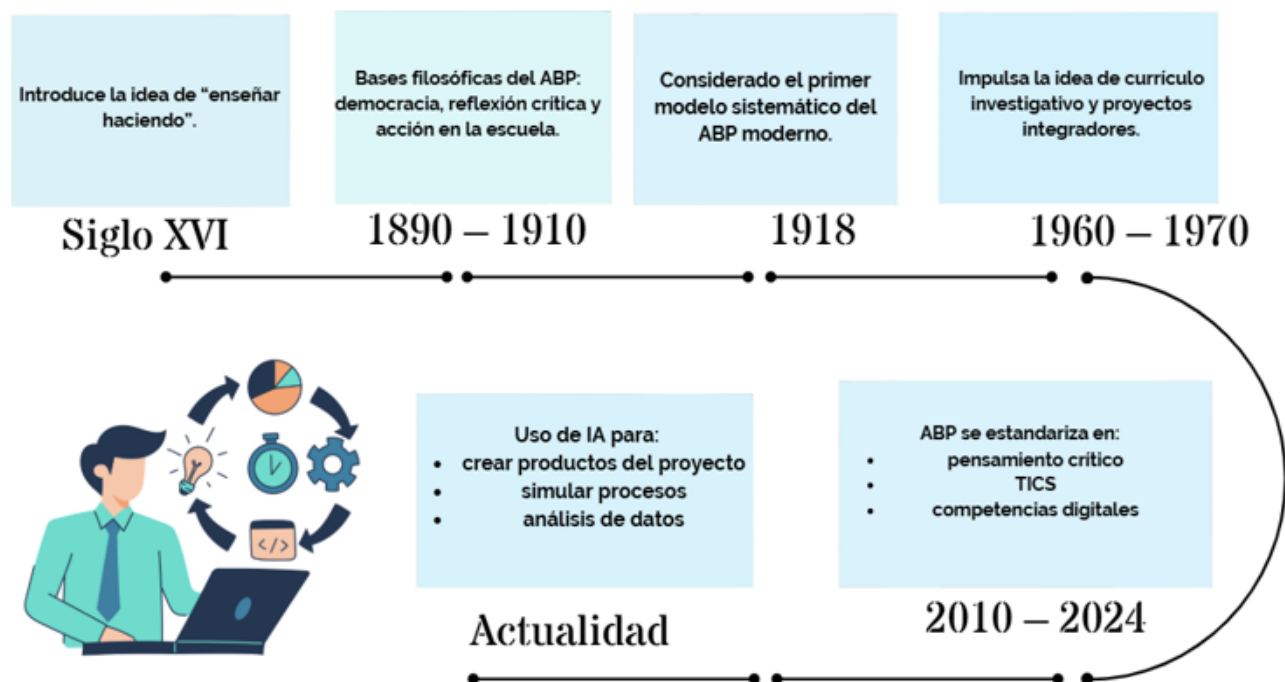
Introduce la idea de "enseñar haciendo".

Siglo XVI

Bases filosóficas del ABP: democracia, reflexión crítica y acción en la escuela.

1890 – 1910

Considerado el primer modelo sistemático del ABP moderno.

1918

Impulsa la idea de currículo investigativo y proyectos integradores.

1960 – 1970

Uso de IA para:
- crear productos del proyecto
- simular procesos
- análisis de datos

Actualidad

ABP se estandariza en:
- pensamiento crítico
- TICS
- competencias digitales

2010 – 2024

</>